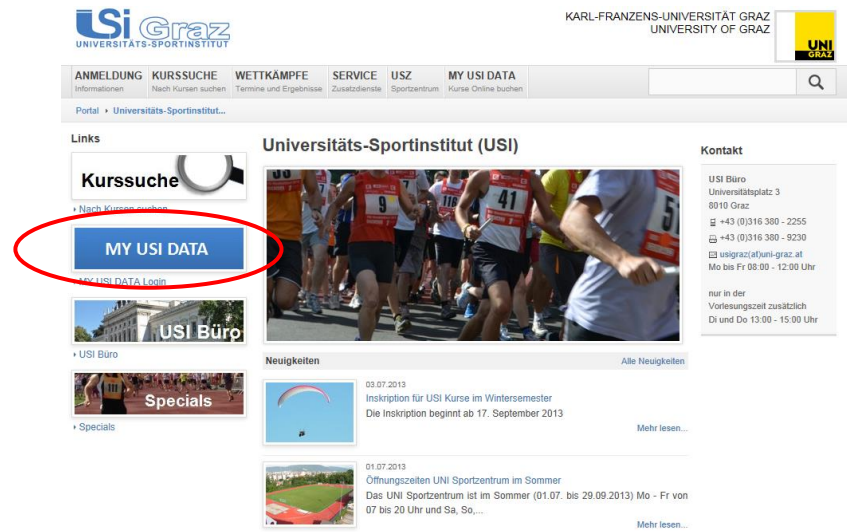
USi Graz
UNIVERSITÄTS-SPORTINSTITUT

KARL-FRANZENS-UNIVERSITÄT GRAZ
UNIVERSITY OF GRAZ

UNI GRAZ

ANMELDUNG Informationen
KURSSUCHE Nach Kursen suchen
WETTKÄMPFE Termine und Ergebnisse
SERVICE Zusatzdienste
USZ Sportzentrum
MY USI DATA Kurse Online buchen

Portal › Universitäts-Sportinstitut...

Links

Kurssuche
› Nach Kursen suchen

MY USI DATA
› MY USI DATA Login

USI Büro
› USI Büro

Specials
› Specials

Universitäts-Sportinstitut (USI)

9
41

Neuigkeiten
Alle Neuigkeiten

03.07.2013
Inskription für USI Kurse im Wintersemester
Die Inskription beginnt ab 17. September 2013
Mehr lesen...

01.07.2013
Öffnungszeiten UNI Sportzentrum im Sommer
Das UNI Sportzentrum ist im Sommer (01.07. bis 29.09.2013) Mo - Fr von 07 bis 20 Uhr und Sa, So,...
Mehr lesen...

Kontakt

USI Büro
Universitätsplatz 3
8010 Graz
+43 (0)316 380 - 2255
+43 (0)316 380 - 9230
usigraz(at)uni-graz.at
Mo bis Fr 08:00 - 12:00 Uhr

nur in der Vorlesungszeit zusätzlich
Di und Do 13:00 - 15:00 Uhr